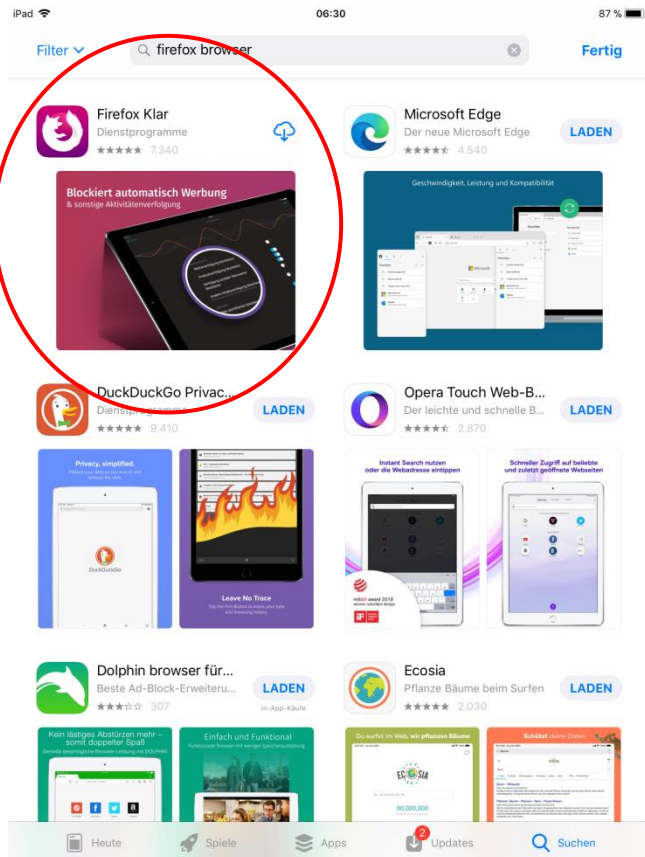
iPad
06:30
87 %

Filter
firefox browser
Fertig

Firefox Klar
Dienstprogramme
★★★★★ 7.340

Blockiert automatisch Werbung
& sonstige Aktivitätenverfolgung

Microsoft Edge
Der neue Microsoft Edge
★★★★★ 4.540
LADEN

Geschwindigkeit, Leistung und Kompatibilität

DuckDuckGo Privac...
Dienstprogramme
★★★★★ 9.410
LADEN

Privacy, simplified.

DuckDuckGo

Leave No Trace

Opera Touch Web-B...
Der leichte und schnelle B...
★★★★★ 2.870
LADEN

Instant Search nutzen oder die Webadresse eintippen

Schneller Zugriff auf beliebte und zuletzt geöffnete Webseiten

Dolphin browser für...
Beste Ad-Block-Erweiteru...
★★★★★ 307
LADEN
In-App-Käufe

Kein lästiges Abstürzen mehr – somit doppelter Spaß

Einfach und Funktional

Ecosia
Pflanze Bäume beim Surfen
★★★★★ 2.030
LADEN

Du surfst im Web, wir pflanzen Bäume

ECOSIA

80,000,000

Schützt deine Daten

Heute
Spiele
Apps
2
Updates
Suchen